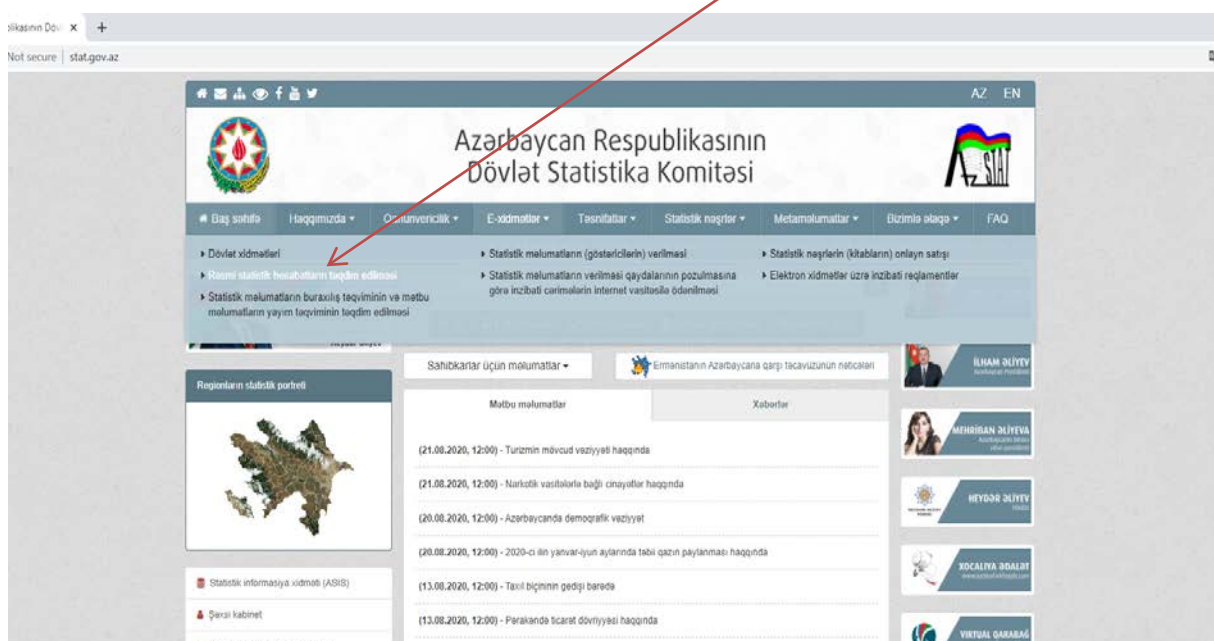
blikasının Döv ✕ +

Not secure | stat.gov.az

AZ EN

Azərbaycan Respublikasının
Dövlət Statistika Komitəsi

AzSTAT

Baş səhifə Haqqımızda ▾ Qanunvericilik ▾ E-xidmətlər ▾ Təsnifatlar ▾ Statistik nəşrlər ▾ Metaməlumatlar ▾ Bizimlə əlaqə ▾ FAQ

Dövlət xidmətləri
Rəsmi statistik hesabatların təqdim edilməsi
Statistik məlumatların buraxılış təqviminin və mətbu məlumatların yayım təqviminin təqdim edilməsi

Statistik məlumatların (göstəricilərin) verilməsi
Statistik məlumatların verilməsi qaydalarının pozulmasına görə inzibati cərimələrin internet vasitəsilə ödənilməsi

Statistik nəşrlərin (kitabların) onlayn satışı
Elektron xidmətlər üzrə inzibati reqlamentlər

Heydər Əliyev

Sahibkarlar üçün məlumatlar ▾

Ermənistanın Azərbaycana qarşı təcavüzünün nəticələri

İLHAM ƏLİYEV
Azərbaycan Prezidenti

Regionların statistik portreti

Mətbu məlumatlar

Xəbərlər

(21.08.2020, 12:00) - Turizmin mövcud vəziyyəti haqqında

(21.08.2020, 12:00) - Narkotik vasitələrlə bağlı cinayətlər haqqında

(20.08.2020, 12:00) - Azərbaycanda demoqrafik vəziyyət

(20.08.2020, 12:00) - 2020-ci ilin yanvar-iyun aylarında təbii qazın paylanması haqqında

(13.08.2020, 12:00) - Taxıl biçininin gedişi barədə

(13.08.2020, 12:00) - Pərakəndə ticarət dövriyyəsi haqqında

MEHRİBAN ƏLİYEVA

HEYDƏR ƏLİYEV

XOCALIYA ƏDALƏT

VIRTUAL QARABAĞ

Statistik informasiya xidməti (ASIS)

Şəxsi kabinet